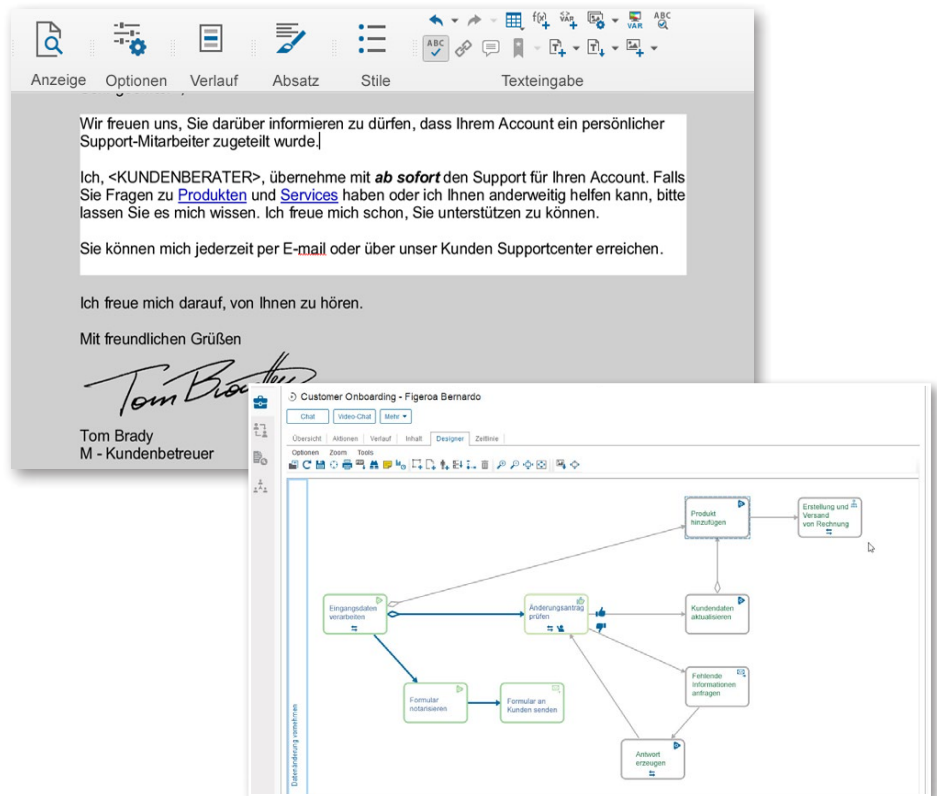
Anzeige Optionen Verlauf Absatz Stile Texteingabe

Wir freuen uns, Sie darüber informieren zu dürfen, dass Ihrem Account ein persönlicher Support-Mitarbeiter zugeteilt wurde.

Ich, <KUNDENBERATER>, übernehme mit ***ab sofort*** den Support für Ihren Account. Falls Sie Fragen zu Produkten und Services haben oder ich Ihnen anderweitig helfen kann, bitte lassen Sie es mich wissen. Ich freue mich schon, Sie unterstützen zu können.

Sie können mich jederzeit per E-mail oder über unser Kunden Supportcenter erreichen.

Ich freue mich darauf, von Ihnen zu hören.

Mit freundlichen Grüßen

Tom Brady

Tom Brady
M - Kundenbetreuer

Customer Onboarding - Figeroa Bernardo

Chat Video-Chat Mehr

Übersicht Aktionen Verlauf Inhalt Designer Zeitlinie

Optionen Zoom Tools

Produkt hinzufügen

Erstellung und Versand von Rechnung

Eingangsdaten verarbeiten

Änderungsantrag prüfen

Kundendaten aktualisieren

Fehlende Informationen anfragen

Formular notarisieren

Formular an Kunden senden

Antwort erzeugen

Datenänderung vornehmen